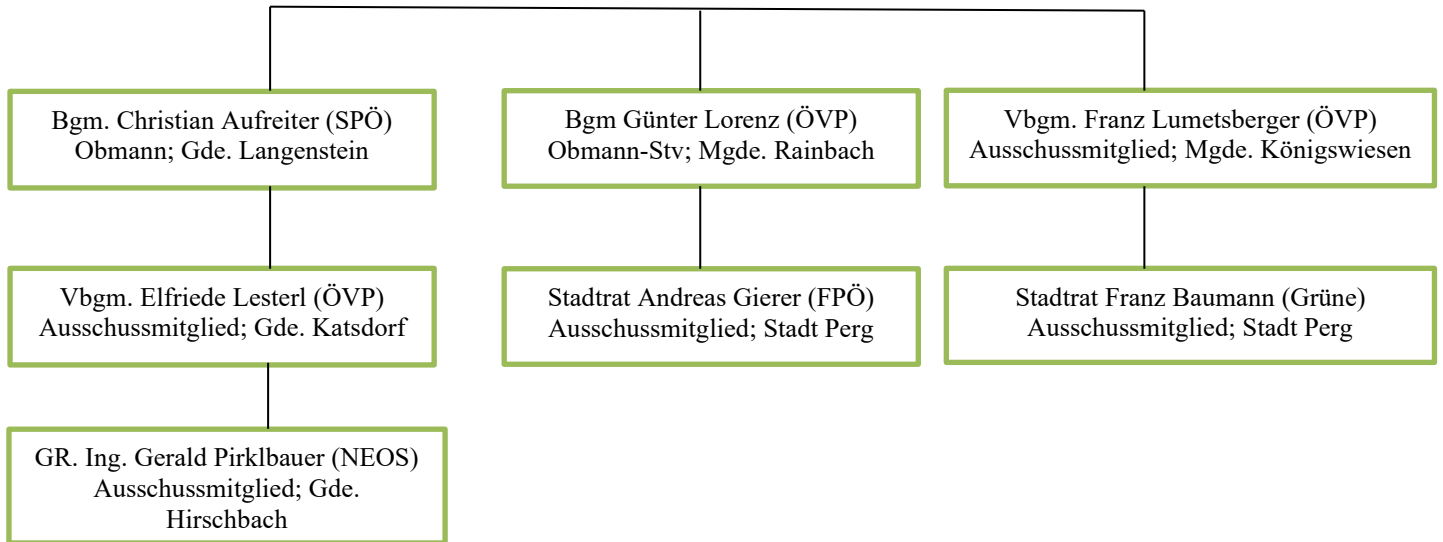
Bgm. Christian Aufreiter (SPÖ)
Obmann; Gde. Langenstein

Vbgm. Elfriede Lesterl (ÖVP)
Ausschussmitglied; Gde. Katsdorf

GR. Ing. Gerald Pirklbauer (NEOS)
Ausschussmitglied; Gde. Hirschbach

Bgm Günter Lorenz (ÖVP)
Obmann-Stv; Mgde. Rainbach

Stadtrat Andreas Gierer (FPÖ)
Ausschussmitglied; Stadt Perg

Vbgm. Franz Lumetsberger (ÖVP)
Ausschussmitglied; Mgde. Königswiesen

Stadtrat Franz Baumann (Grüne)
Ausschussmitglied; Stadt Perg